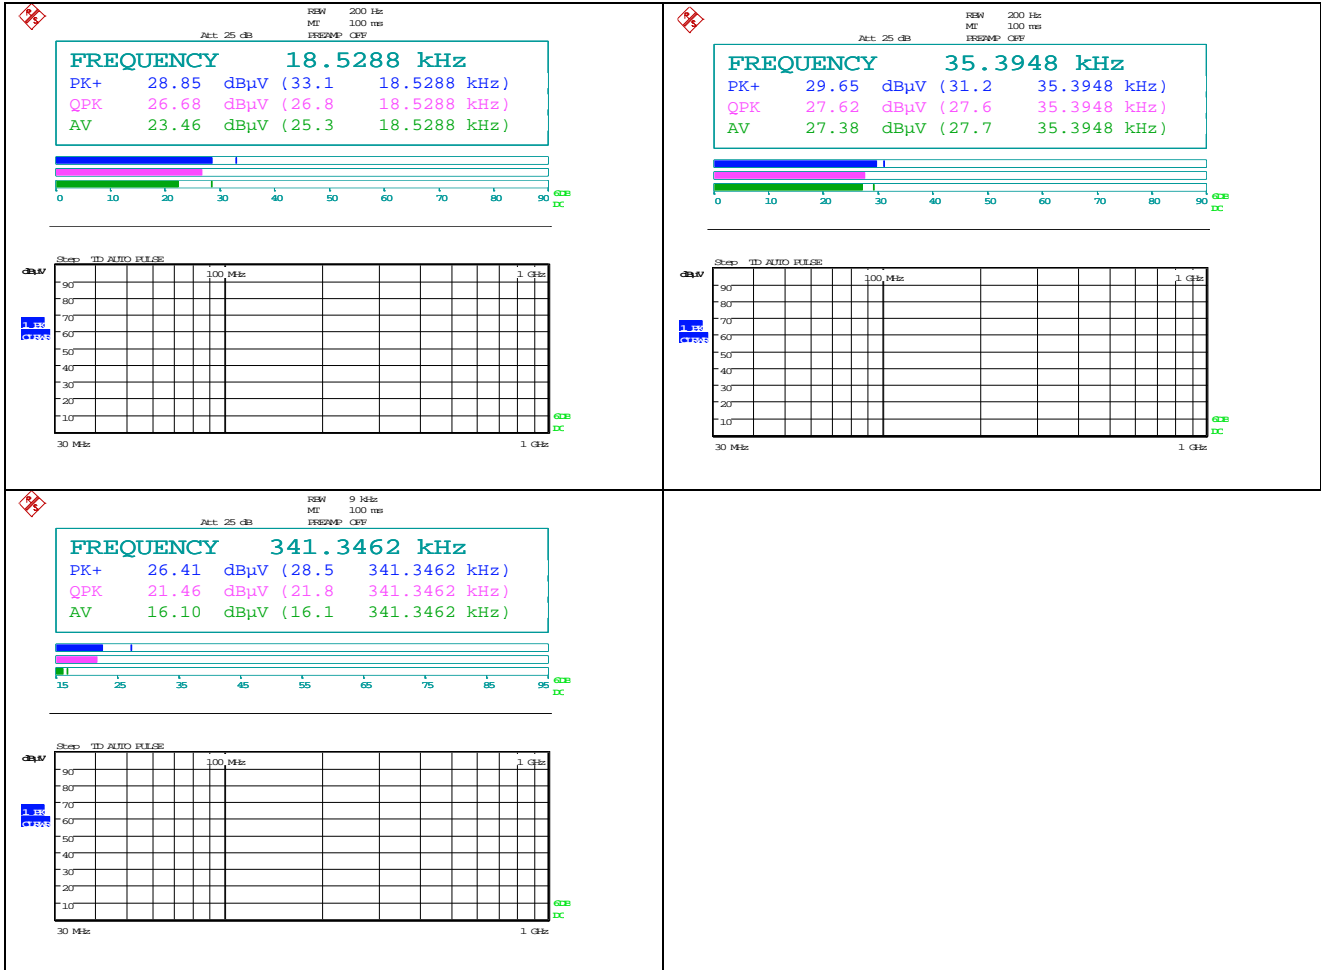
RBW 200 Hz
MT 100 ms
Att 25 dB PREAMP OFF

FREQUENCY 18.5288 kHz
PK+ 28.85 dBµV (33.1 18.5288 kHz)
QPK 26.68 dBµV (26.8 18.5288 kHz)
AV 23.46 dBµV (25.3 18.5288 kHz)

0 10 20 30 40 50 60 70 80 90 6DB DC

Step TD AUTO PULSE
dBµV
100 MHz 1 GHz
90 80 70 60 50 40 30 20 10
1 PK CLRWR
6DB DC
30 MHz 1 GHz

RBW 200 Hz
MT 100 ms
Att 25 dB PREAMP OFF

FREQUENCY 35.3948 kHz
PK+ 29.65 dBµV (31.2 35.3948 kHz)
QPK 27.62 dBµV (27.6 35.3948 kHz)
AV 27.38 dBµV (27.7 35.3948 kHz)

0 10 20 30 40 50 60 70 80 90 6DB DC

Step TD AUTO PULSE
dBµV
100 MHz 1 GHz
90 80 70 60 50 40 30 20 10
1 PK CLRWR
6DB DC
30 MHz 1 GHz

RBW 9 kHz
MT 100 ms
Att 25 dB PREAMP OFF

FREQUENCY 341.3462 kHz
PK+ 26.41 dBµV (28.5 341.3462 kHz)
QPK 21.46 dBµV (21.8 341.3462 kHz)
AV 16.10 dBµV (16.1 341.3462 kHz)

15 25 35 45 55 65 75 85 95 6DB DC

Step TD AUTO PULSE
dBµV
100 MHz 1 GHz
90 80 70 60 50 40 30 20 10
1 PK CLRWR
6DB DC
30 MHz 1 GHz